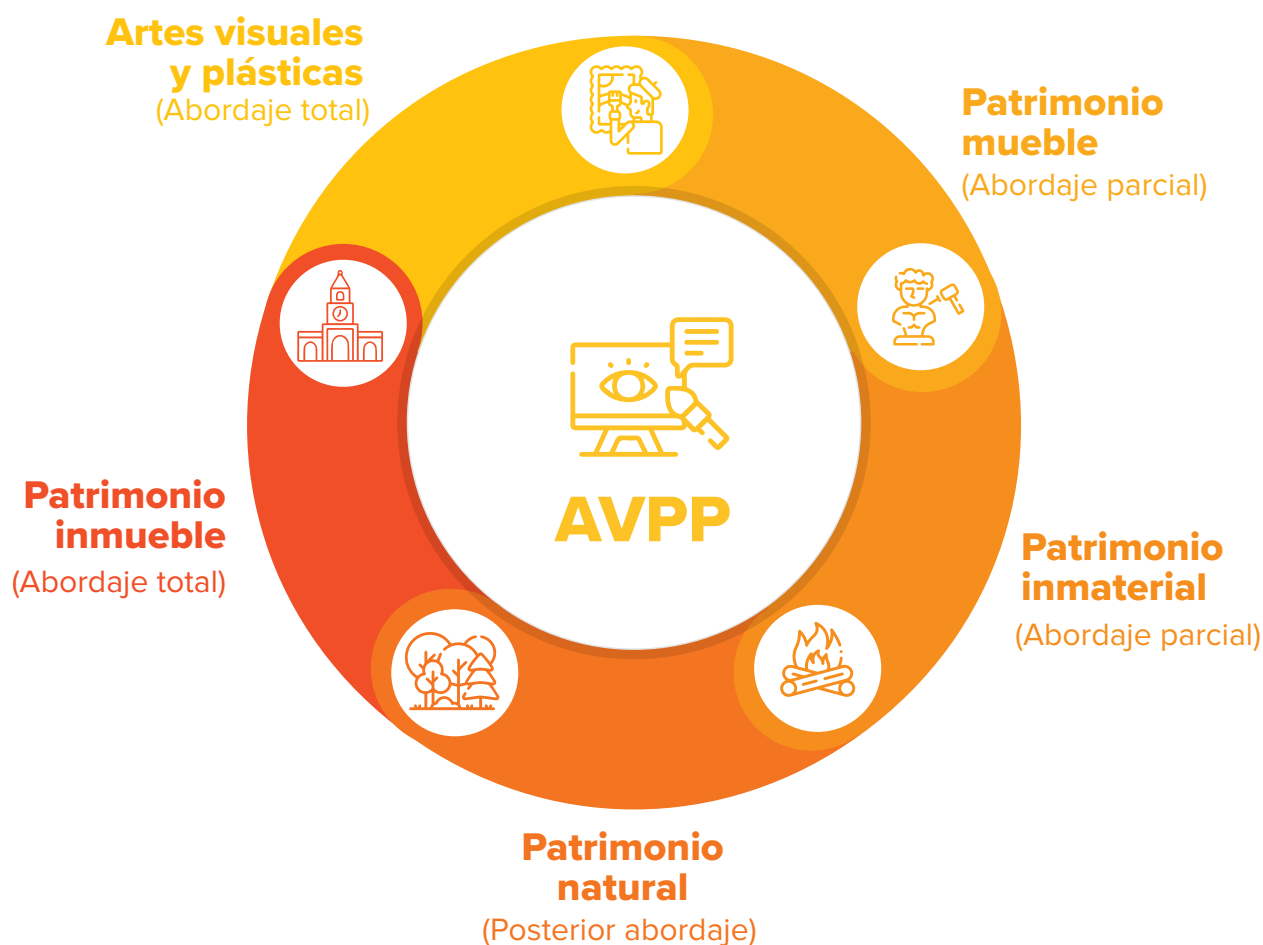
Artes visuales y plásticas
(Abordaje total)

Patrimonio mueble
(Abordaje parcial)

AVPP

Patrimonio inmueble
(Abordaje total)

Patrimonio inmaterial
(Abordaje parcial)

Patrimonio natural
(Posterior abordaje)